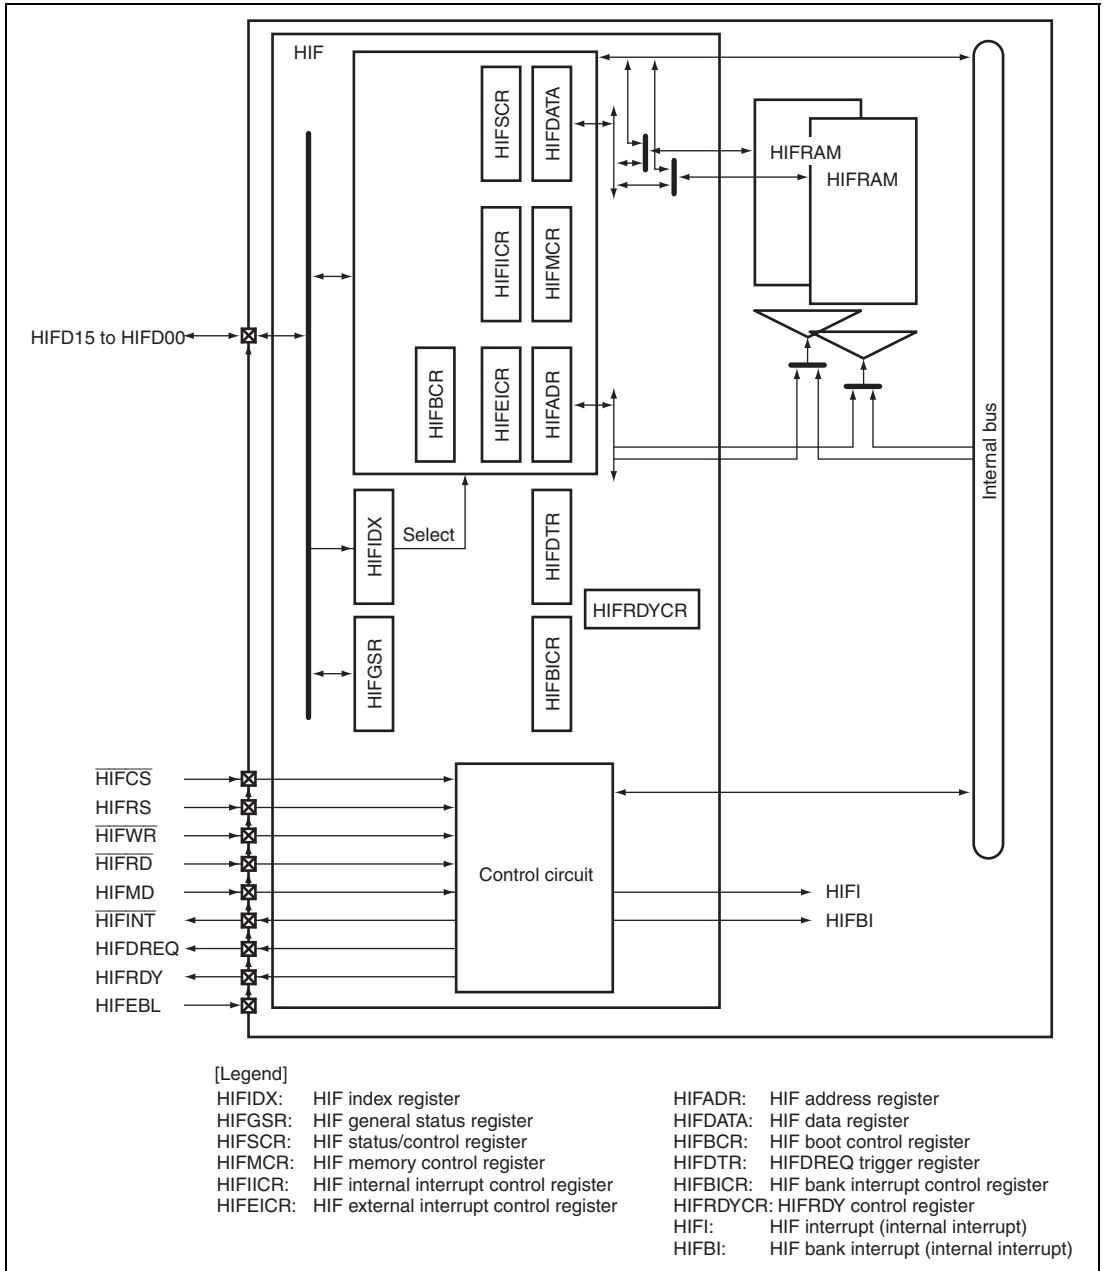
HIF

HIFSCR
HIFDATA
HIFRAM
HIFRAM
HIFIICR
HIFMCR
HIFD15 to HIFD00
HIFBCR
HIFEICR
HIFADR
Internal bus
HIFIDX
Select
HIFDTR
HIFRDYCR
HIFGSR
HIFBICR

$\overline{HIFCS}$
HIFRS
$\overline{HIFWR}$
$\overline{HIFRD}$
HIFMD
$\overline{HIFINT}$
HIFDREQ
HIFRDY
HIFEBL
Control circuit
HIFI
HIFBI

[Legend]
HIFIDX: HIF index register
HIFGSR: HIF general status register
HIFSCR: HIF status/control register
HIFMCR: HIF memory control register
HIFIICR: HIF internal interrupt control register
HIFEICR: HIF external interrupt control register

HIFADR: HIF address register
HIFDATA: HIF data register
HIFBCR: HIF boot control register
HIFDTR: HIFDREQ trigger register
HIFBICR: HIF bank interrupt control register
HIFRDYCR: HIFRDY control register
HIFI: HIF interrupt (internal interrupt)
HIFBI: HIF bank interrupt (internal interrupt)